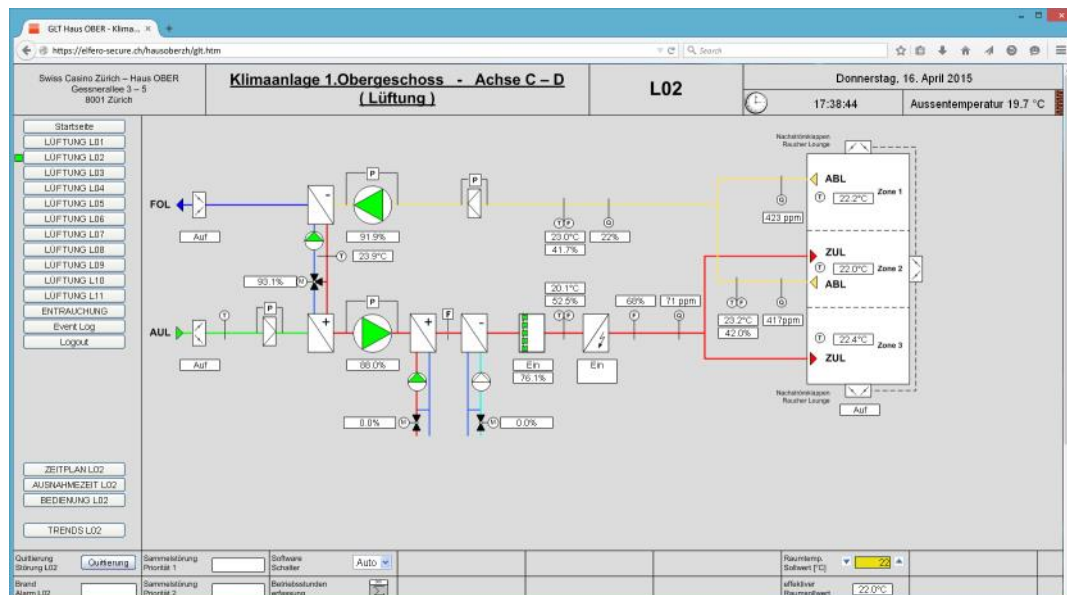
GLT Haus OBER - Klima... ×

https://elfero-secure.ch/hausoberzh/glt.htm

Search

Swiss Casino Zürich – Haus OBER
Gessnerallee 3 – 5
8001 Zürich

Klimaanlage 1.Obergeschoss - Achse C – D
( Lüftung )

L02

Donnerstag, 16. April 2015

17:38:44

Aussentemperatur 19.7 °C

Startseite
LÜFTUNG L01
LÜFTUNG L02
LÜFTUNG L03
LÜFTUNG L04
LÜFTUNG L05
LÜFTUNG L06
LÜFTUNG L07
LÜFTUNG L08
LÜFTUNG L09
LÜFTUNG L10
LÜFTUNG L11
ENTRAUCHUNG
Event Log
Logout

ZEITPLAN L02
AUSNAHMEZEIT L02
BEDIENUNG L02

TRENDS L02

Nachströmklappen
Raucher Lounge

FOL

Auf

P

91.9%

P

23.9°C

93.1%

M

T

23.0°C

41.7%

22%

423 ppm

ABL

22.2°C

Zone 1

ZUL

22.0°C

Zone 2

ABL

AUL

Auf

P

P

88.0%

F

20.1°C

52.5%

Ein

76.1%

Ein

68%

71 ppm

23.2°C

42.0%

417ppm

22.4°C

Zone 3

ZUL

Nachströmklappen
Raucher Lounge

Auf

0.0%

0.0%

Quittierung
Störung L02

Quittierung

Sammelstörung
Priorität 1

Software
Schalter

Auto

Raumtemp.
Sollwert [°C]

22

Brand
Alarm L02

Sammelstörung
Priorität 2

Betriebsstunden
erfassung

effektiver
Raumistwert

22.0°C